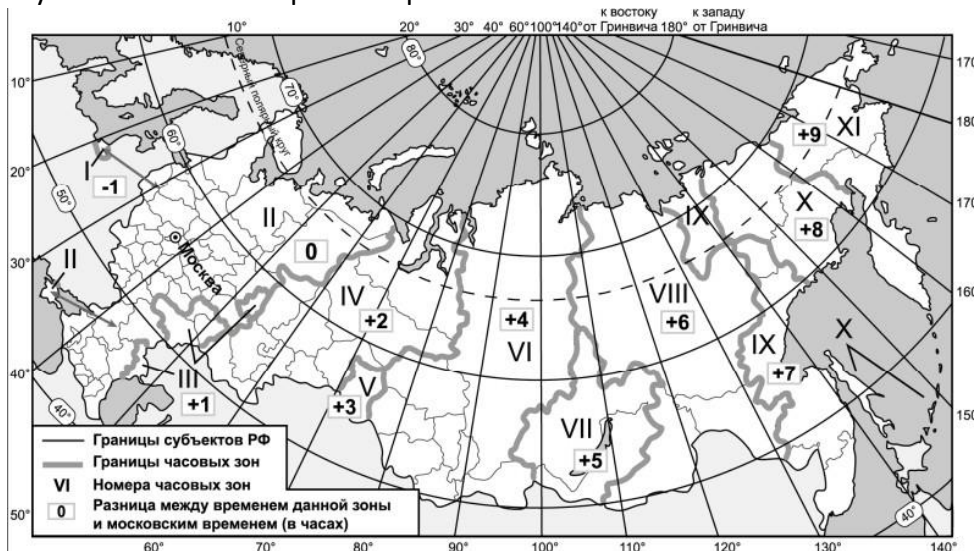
10° 20° 30° 40° 60° 100° 140° к востоку от Гринвича 180° к западу от Гринвича

170 180 170 160 150

10° 20° 30° 40° 50°

80° 70° 60° 50° 40° 40°

Северный полярный круг

Москва

I -1
II
II 0
III +1
IV +2
V +3
VI +4
VII +5
VIII +6
IX +7
IX
X +8
X
XI +9

Границы субъектов РФ
Границы часовых зон
VI Номера часовых зон
0 Разница между временем данной зоны и московским временем (в часах)

60° 70° 80° 90° 100° 110° 120° 130° 140°